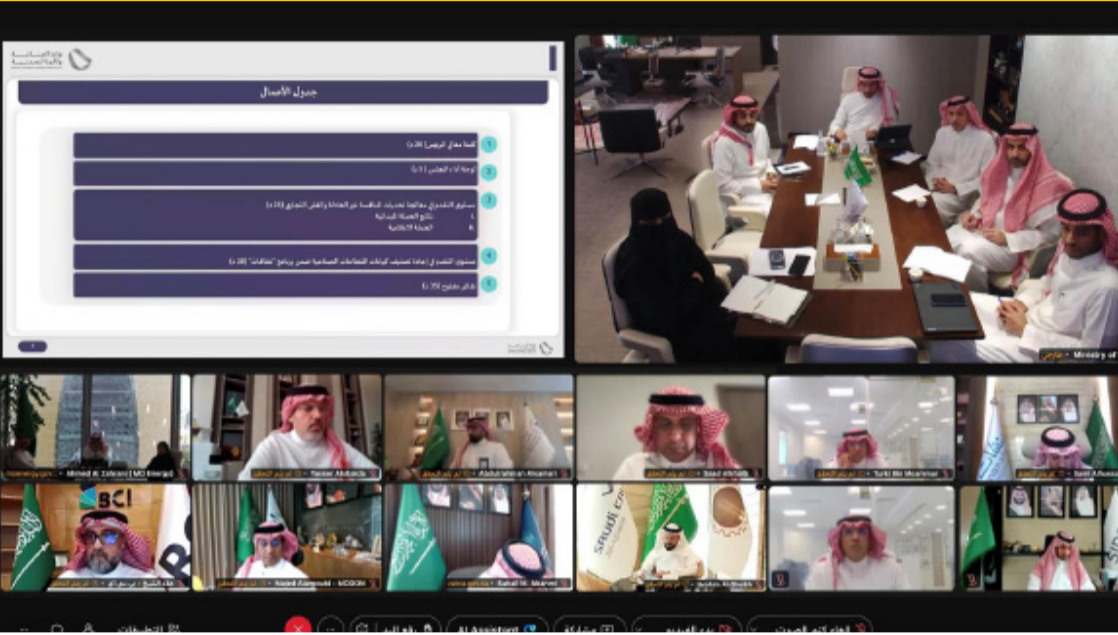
جدول الأعمال

1 كلمة معالي الرئيس (5 د)

2 لوحة أداء المجلس (5 د)

3 مستوى التشريع لمعالجة تحديات المنافسة غير العادلة والغش التجاري (15 د)
a نتائج العملية الميدانية
b الحملة الإعلامية

4 مستوى التقدم في إعادة تصنيف كيانات القطاعات الصناعية ضمن برنامج "نطاقات" (10 د)

5 ما يستجد من أعمال (15 د)

Ministry of

Ahmed K. Zahrani | MO Energy

Yasser Alshaikh

Abdulrahman Alsamari

Saad Alkhalb

Turki Bin Muammar

Sami Alhusaini

BCI

Majed Alarnoudi - MODON

Rahaf M. Alsahli

Saudi

Ibrahim Alshaikh

AI Assistant

مشاركة

التطبيقات